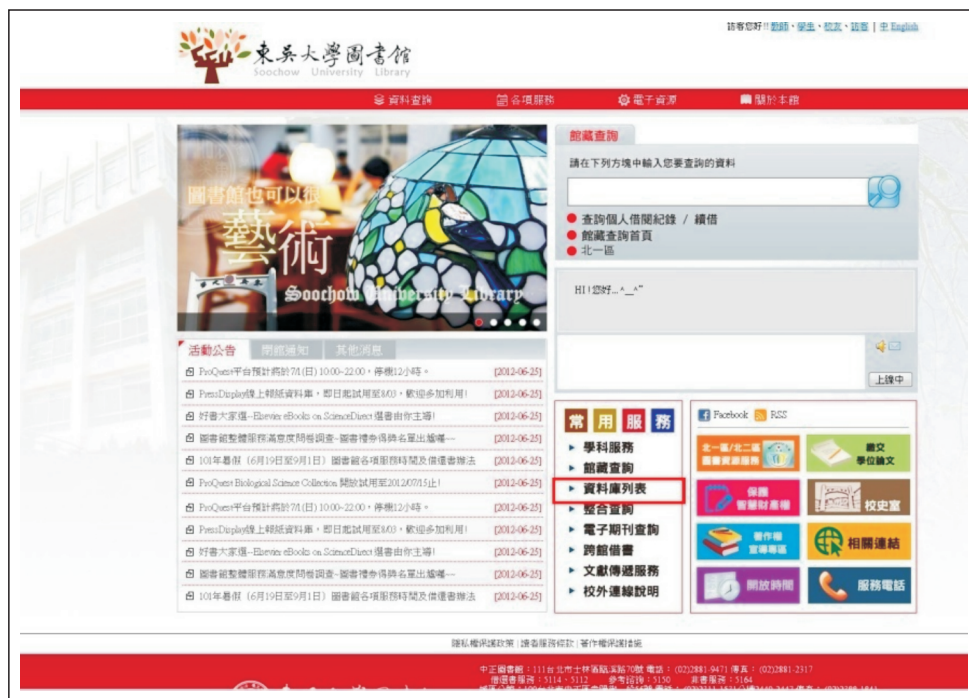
訪客您好!! 新生・學生・校友・訪客 | English

東吳大學圖書館
Soochow University Library

資料查詢　各項服務　電子資源　關於本館

圖書館也可以很
藝術
Soochow University Library

館藏查詢
請在下列方塊中輸入您要查詢的資料
查詢個人借閱紀錄 / 續借
館藏查詢首頁
北一區

HI!您好...^_^"

上線中

活動公告　開館通知　其他消息

| | |
|---|---|
| ProQuest平台預計將於7/1(日) 10:00~22:00，停機12小時。 | [2012-06-25] |
| PressDisplay線上報紙資料庫，即日起試用至8/03，歡迎多加利用! | [2012-06-25] |
| 好書大家選--Elsevier eBooks on ScienceDirect 選書由你主導! | [2012-06-25] |
| 圖書館整體服務滿意度問卷調查--圖書禮券得獎名單出爐囉--- | [2012-06-25] |
| 101年暑假（6月19日至9月1日）圖書館各項服務時間及借還書辦法 | [2012-06-25] |
| ProQuest Biological Science Collection 開放試用至2012/07/15止! | [2012-06-25] |
| ProQuest平台預計將於7/1(日) 10:00~22:00，停機12小時。 | [2012-06-25] |
| PressDisplay線上報紙資料庫，即日起試用至8/03，歡迎多加利用! | [2012-06-25] |
| 好書大家選--Elsevier eBooks on ScienceDirect 選書由你主導! | [2012-06-25] |
| 圖書館整體服務滿意度問卷調查--圖書禮券得獎名單出爐囉--- | [2012-06-25] |
| 101年暑假（6月19日至9月1日）圖書館各項服務時間及借還書辦法 | [2012-06-25] |

常 用 服 務
學科服務
館藏查詢
資料庫列表
整合查詢
電子期刊查詢
跨館借書
文獻傳遞服務
校外連線說明

Facebook RSS
北一區/北二區圖書資源服務
繳交學位論文
保護智慧財產權
校史室
著作權宣導專區
相關連結
開放時間
服務電話

隱私權保護政策 | 讀者服務規範 | 著作權保護措施

中正圖書館：111台北市士林區臨溪路70號 電話：(02)2881-9471 傳真：(02)2881-2317
借還書服務：5114、5112　參考諮詢：5150　資訊服務：5164
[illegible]